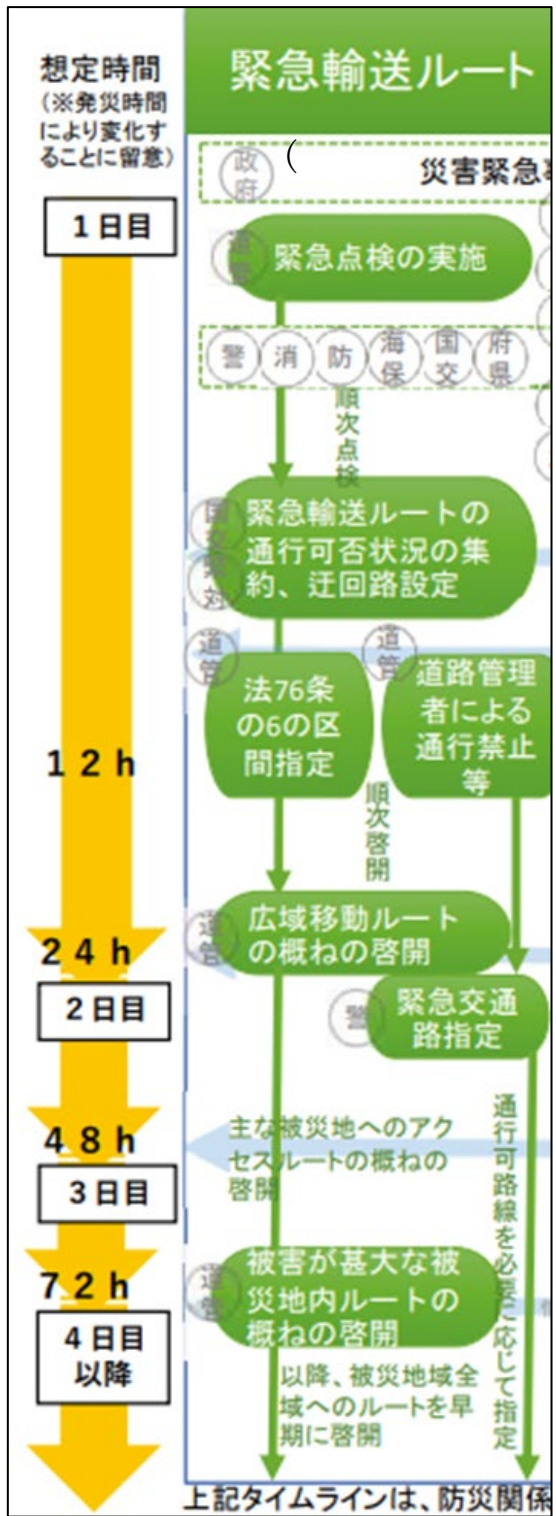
想定時間
(※発災時間により変化することに留意)

1日目

12h

24h

2日目

48h

3日目

72h

4日目以降

緊急輸送ルート

政府 (

災害緊急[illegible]

道管 緊急点検の実施

警 消 防 海保 国交 府県

順次点検

国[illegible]対 緊急輸送ルートの通行可否状況の集約、迂回路設定

道管 法76条の6の区間指定

道管 道路管理者による通行禁止等

順次啓開

道管 広域移動ルートの概ねの啓開

警 緊急交通路指定

主な被災地へのアクセスルートの概ねの啓開

通行可路線を必要に応じて指定

道管 被害が甚大な被災地内ルートの概ねの啓開

以降、被災地域全域へのルートを早期に啓開

上記タイムラインは、防災関係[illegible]